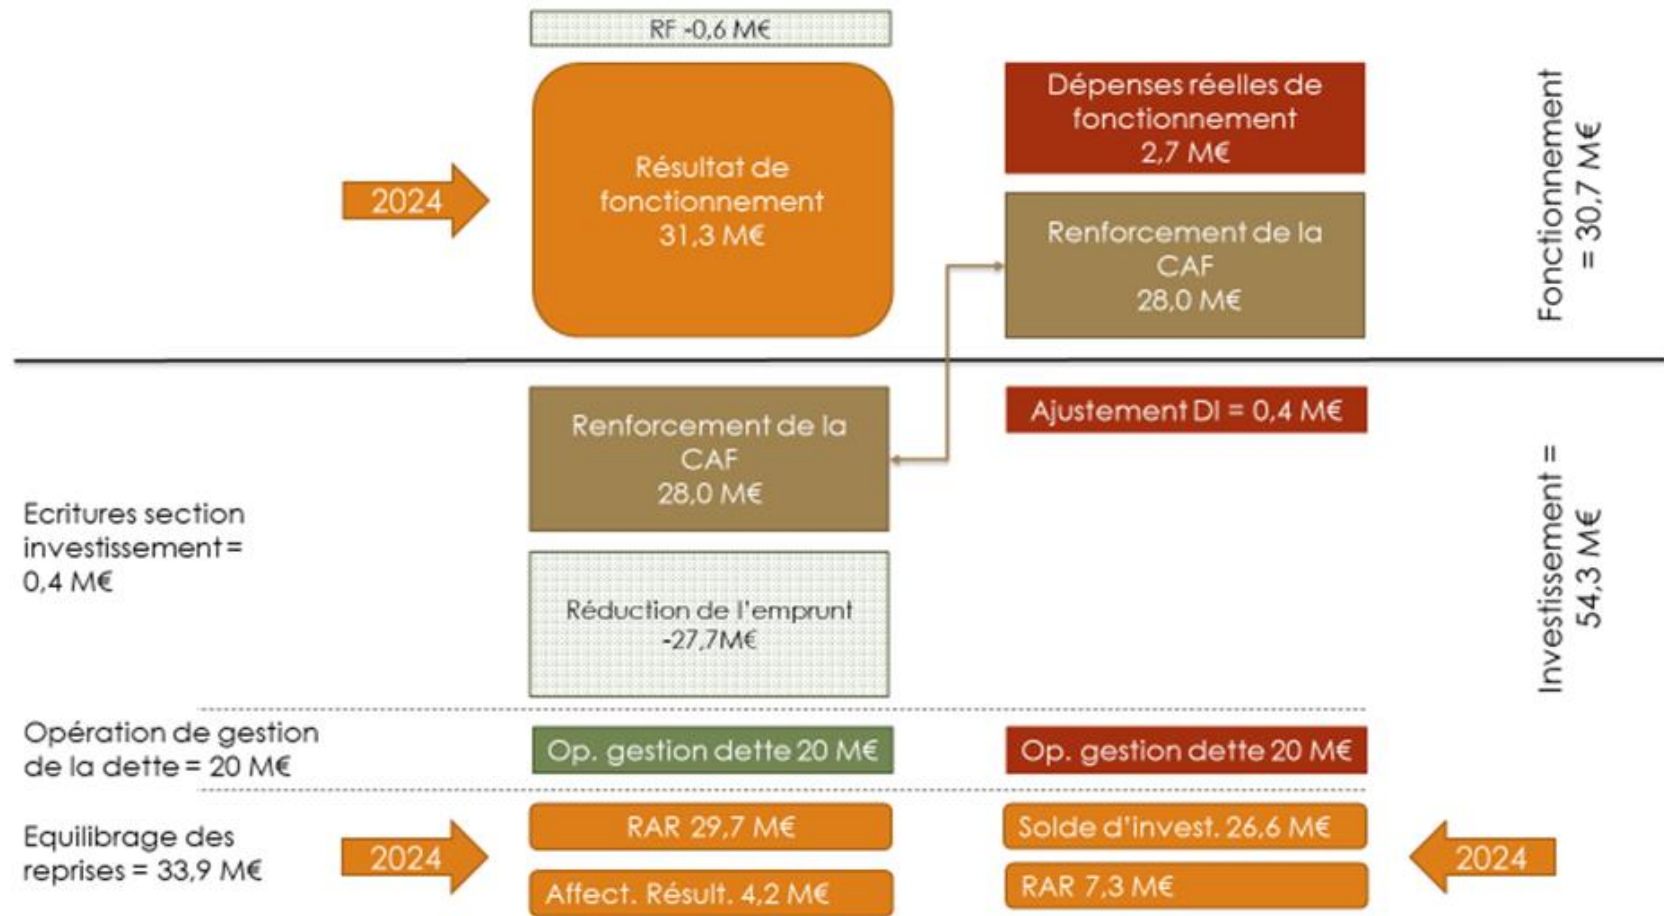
RF -0,6 M€

2024

Résultat de fonctionnement 31,3 M€

Dépenses réelles de fonctionnement 2,7 M€

Renforcement de la CAF 28,0 M€

Fonctionnement = 30,7 M€

Renforcement de la CAF 28,0 M€

Ajustement DI = 0,4 M€

Ecritures section investissement = 0,4 M€

Réduction de l'emprunt -27,7M€

Investissement = 54,3 M€

Opération de gestion de la dette = 20 M€

Op. gestion dette 20 M€

Op. gestion dette 20 M€

Equilibrage des reprises = 33,9 M€

2024

RAR 29,7 M€

Affect. Résult. 4,2 M€

Solde d'invest. 26,6 M€

RAR 7,3 M€

2024